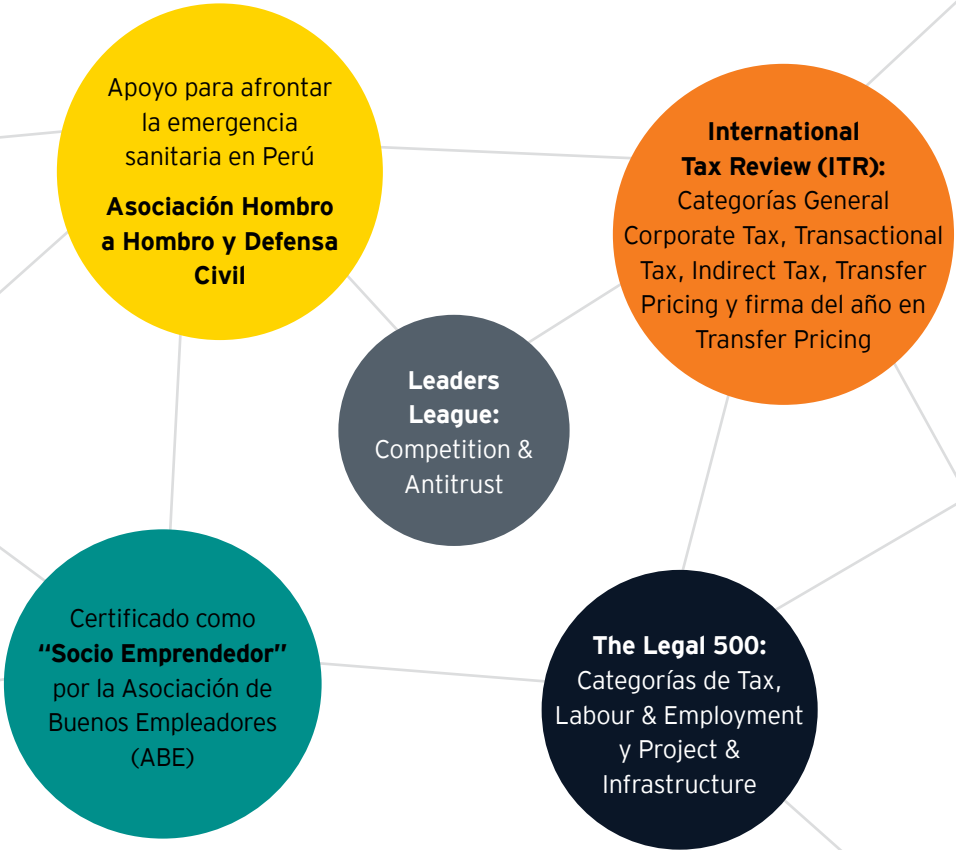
Apoyo para afrontar la emergencia sanitaria en Perú

Asociación Hombro a Hombro y Defensa Civil

International Tax Review (ITR):
Categorías General Corporate Tax, Transactional Tax, Indirect Tax, Transfer Pricing y firma del año en Transfer Pricing

Leaders League:
Competition & Antitrust

Certificado como "Socio Emprendedor" por la Asociación de Buenos Empleadores (ABE)

The Legal 500:
Categorías de Tax, Labour & Employment y Project & Infrastructure